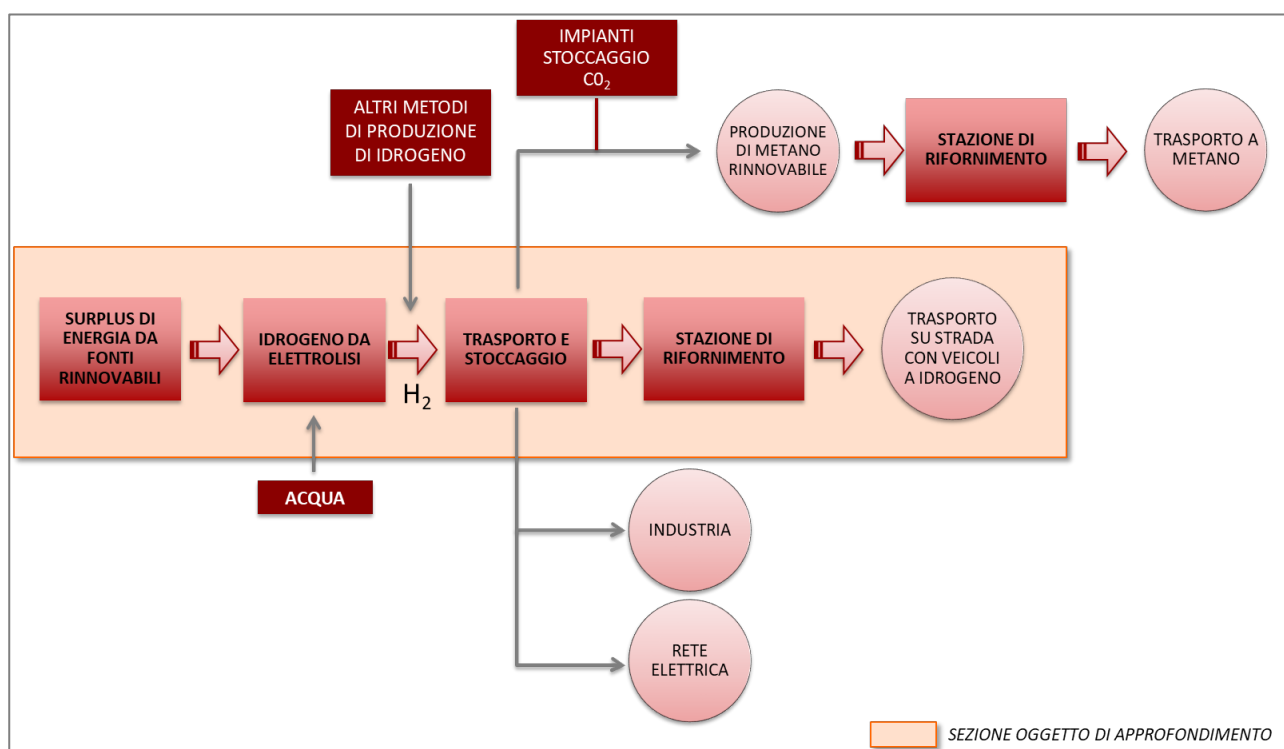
IMPIANTI STOCCAGGIO $C0_2$

ALTRI METODI DI PRODUZIONE DI IDROGENO

PRODUZIONE DI METANO RINNOVABILE

STAZIONE DI RIFORNIMENTO

TRASPORTO A METANO

SURPLUS DI ENERGIA DA FONTI RINNOVABILI

IDROGENO DA ELETTROLISI

$H_2$

TRASPORTO E STOCCAGGIO

STAZIONE DI RIFORNIMENTO

TRASPORTO SU STRADA CON VEICOLI A IDROGENO

ACQUA

INDUSTRIA

RETE ELETTRICA

SEZIONE OGGETTO DI APPROFONDIMENTO